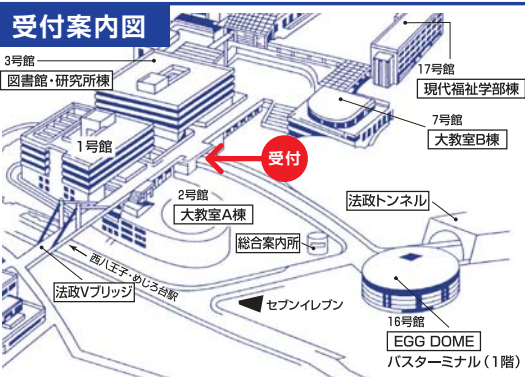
受付案内図

3号館
図書館・研究所棟

17号館
現代福祉学部棟

7号館
大教室B棟

1号館

受付

2号館
大教室A棟

法政トンネル

総合案内所

西八王子・めじろ台駅

法政Vブリッジ

セブンイレブン

16号館
EGG DOME
バスターミナル（1階）